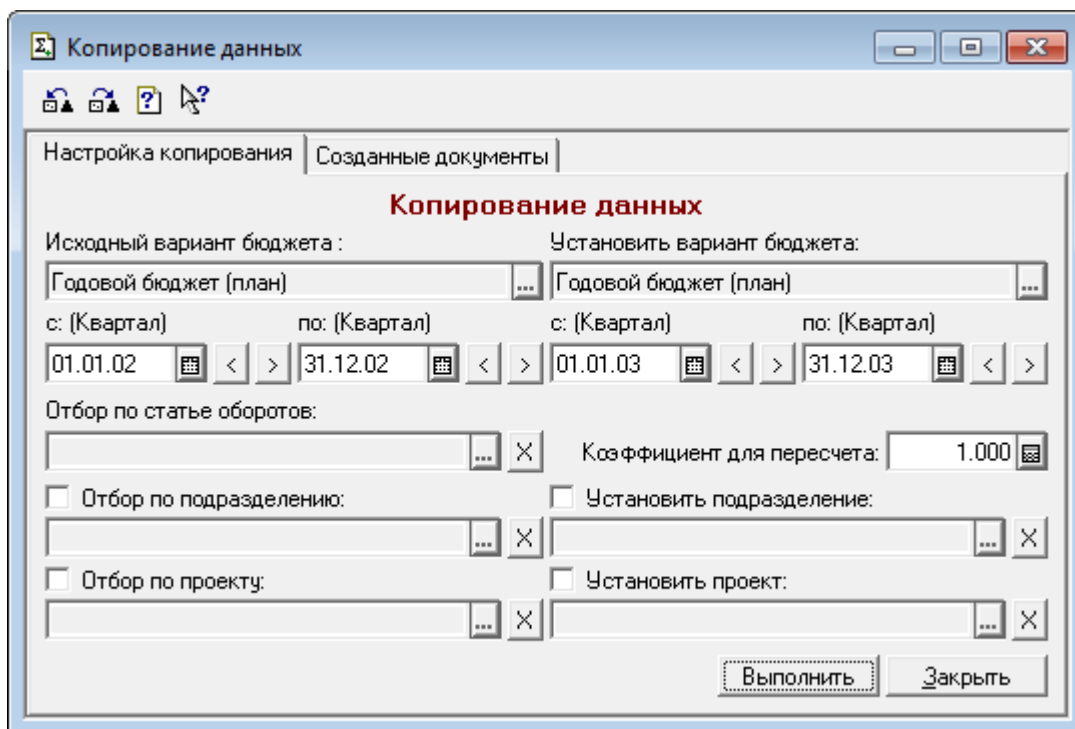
Копирование данных

Настройка копирования | Созданные документы

Копирование данных

Исходный вариант бюджета :

Годовой бюджет (план) ...

с: (Квартал)

01.01.02 < >

по: (Квартал)

31.12.02 < >

Установить вариант бюджета:

Годовой бюджет (план) ...

с: (Квартал)

01.01.03 < >

по: (Квартал)

31.12.03 < >

Отбор по статье оборотов:

... X

Коэффициент для пересчета: 1.000

Отбор по подразделению:

... X

Установить подразделение:

... X

Отбор по проекту:

... X

Установить проект:

... X

Выполнить

Закрыть